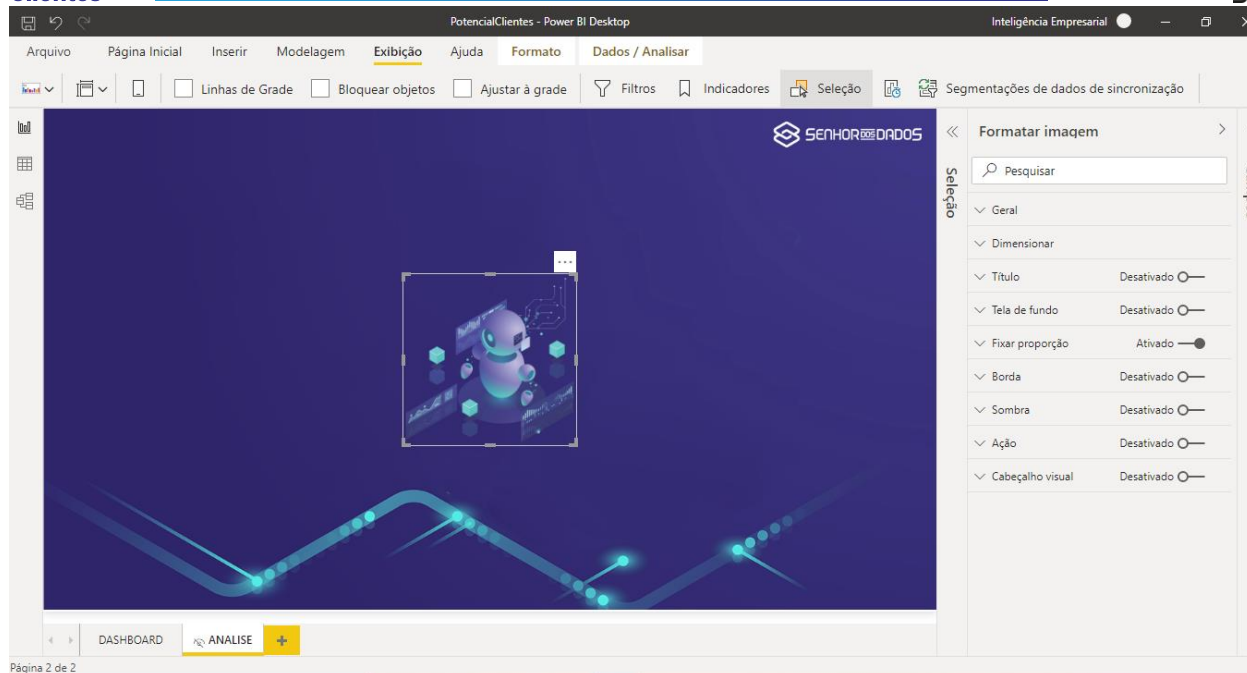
PotencialClientes - Power BI Desktop

Inteligência Empresarial

Arquivo Página Inicial Inserir Modelagem Exibição Ajuda Formato Dados / Analisar

Linhas de Grade Bloquear objetos Ajustar à grade Filtros Indicadores Seleção Segmentações de dados de sincronização

SENHOR DOS DADOS

Seleção

Formatar imagem

Pesquisar

Geral

Dimensionar

Título Desativado

Tela de fundo Desativado

Fixar proporção Ativado

Borda Desativado

Sombra Desativado

Ação Desativado

Cabeçalho visual Desativado

DASHBOARD ANALISE +

Página 2 de 2